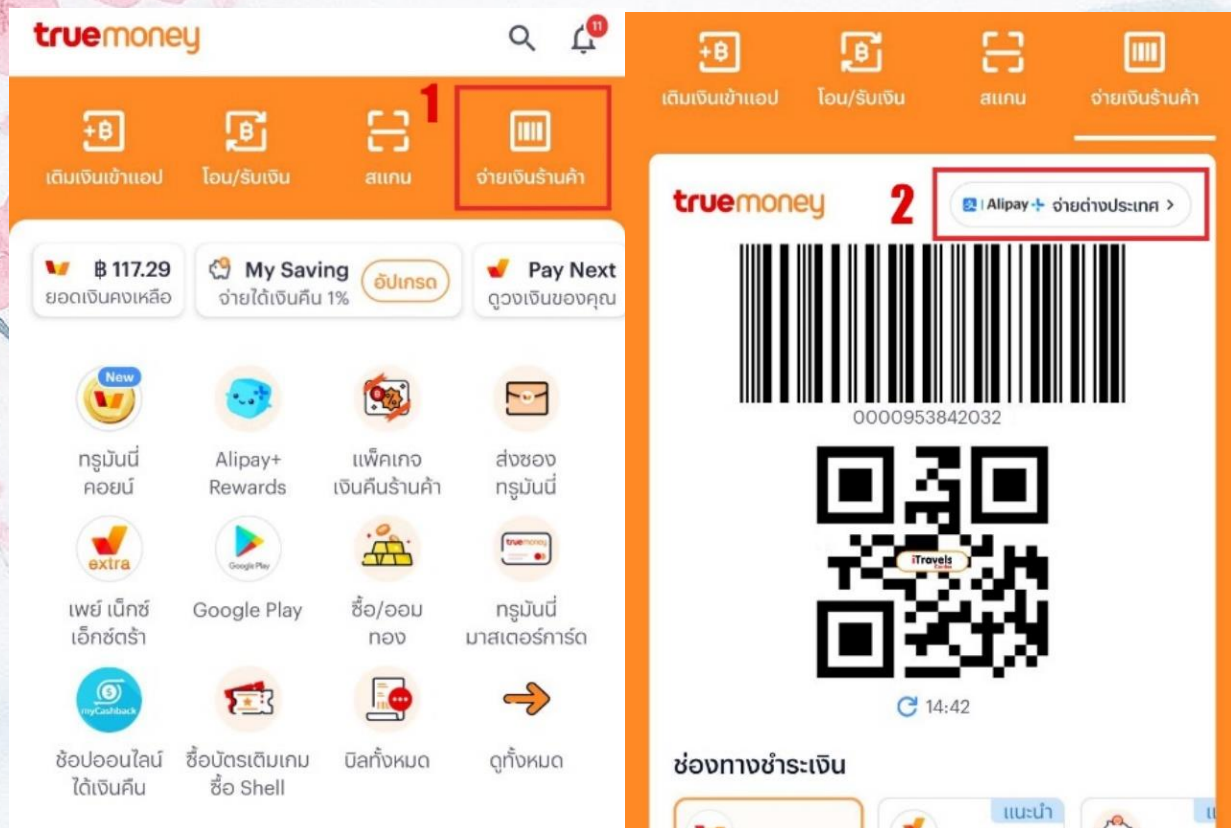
truemoney

11

1

เติมเงินเข้าแอป
โอน/รับเงิน
สแกน
จ่ายเงินร้านค้า

฿ 117.29
ยอดเงินคงเหลือ

My Saving
จ่ายได้เงินคืน 1%
อัปเกรด

Pay Next
ดูวงเงินของคุณ

New
ทรูมันนี่ คอยน์

Alipay+ Rewards

แพ็คเกจ เงินคืนร้านค้า

ส่งซอง ทรูมันนี่

extra
เพย์ เน็กซ์ เอ็กซ์ตร้า

Google Play
Google Play

ซื้อ/ออม ทอง

truemoney
ทรูมันนี่ มาสเตอร์การ์ด

myCashback
ช้อปออนไลน์ ได้เงินคืน

ซื้อบัตรเติมเกม ซื้อ Shell

บิลทั้งหมด

ดูทั้งหมด

เติมเงินเข้าแอป
โอน/รับเงิน
สแกน
จ่ายเงินร้านค้า

truemoney

2

Alipay+ จ่ายต่างประเทศ >

0000953842032

iTravels

14:42

ช่องทางชำระเงิน

แนะนำ